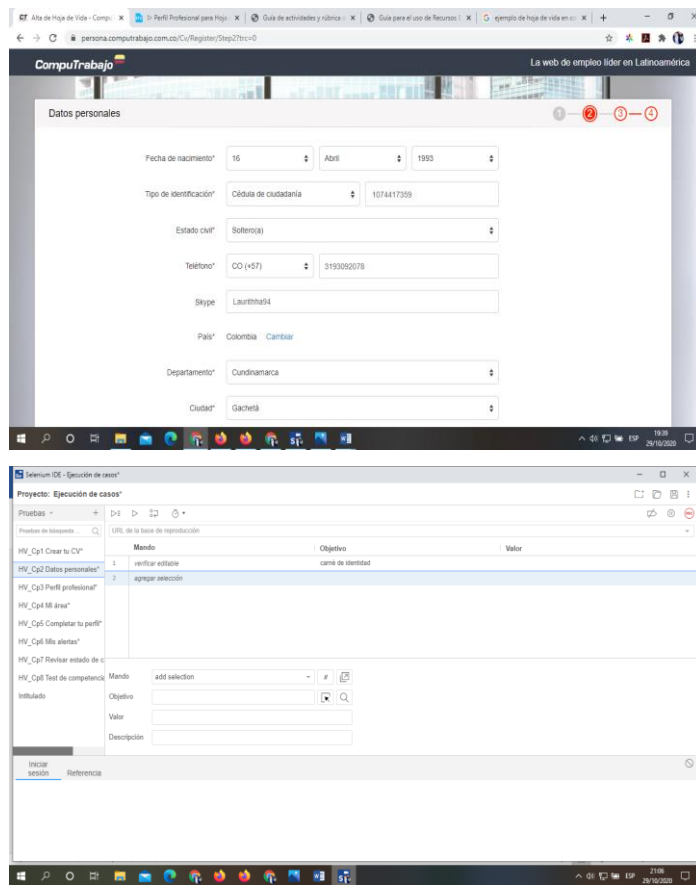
Alta de Hoja de Vida - Compu | Perfil Profesional para Hoja | Guía de actividades y rúbrica | Guía para el uso de Recursos | ejemplo de hoja de vida en co

persona.computrabajo.com.co/Cv/Register/Step2?trc=0

CompuTrabajo

La web de empleo líder en Latinoamérica

Datos personales

1 — 2 — 3 — 4

Fecha de nacimiento* 16 Abril 1993

Tipo de identificación* Cédula de ciudadanía 1074417359

Estado civil* Soltero(a)

Teléfono* CO (+57) 3193092078

Skype Laurithha94

País* Colombia Cambiar

Departamento* Cundinamarca

Ciudad* Gachetá

19:39 29/10/2020

Selenium IDE - Ejecución de casos*

Proyecto: Ejecución de casos*

Pruebas +

Pruebas de búsqueda

URL de la base de reproducción

HV_Cp1 Crear tu CV*

HV_Cp2 Datos personales*

HV_Cp3 Perfil profesional*

HV_Cp4 Mi área*

HV_Cp5 Completar tu perfil*

HV_Cp6 Mis alertas*

HV_Cp7 Revisar estado de c

HV_Cp8 Test de competencia

Intitulado

| | Mando | Objetivo | Valor |
|---|---|---|---|
| 1 | verificar editable | carné de identidad | |
| 2 | agregar selección | | |

Mando add selection

Objetivo

Valor

Descripción

Iniciar sesión Referencia

21:06 29/10/2020